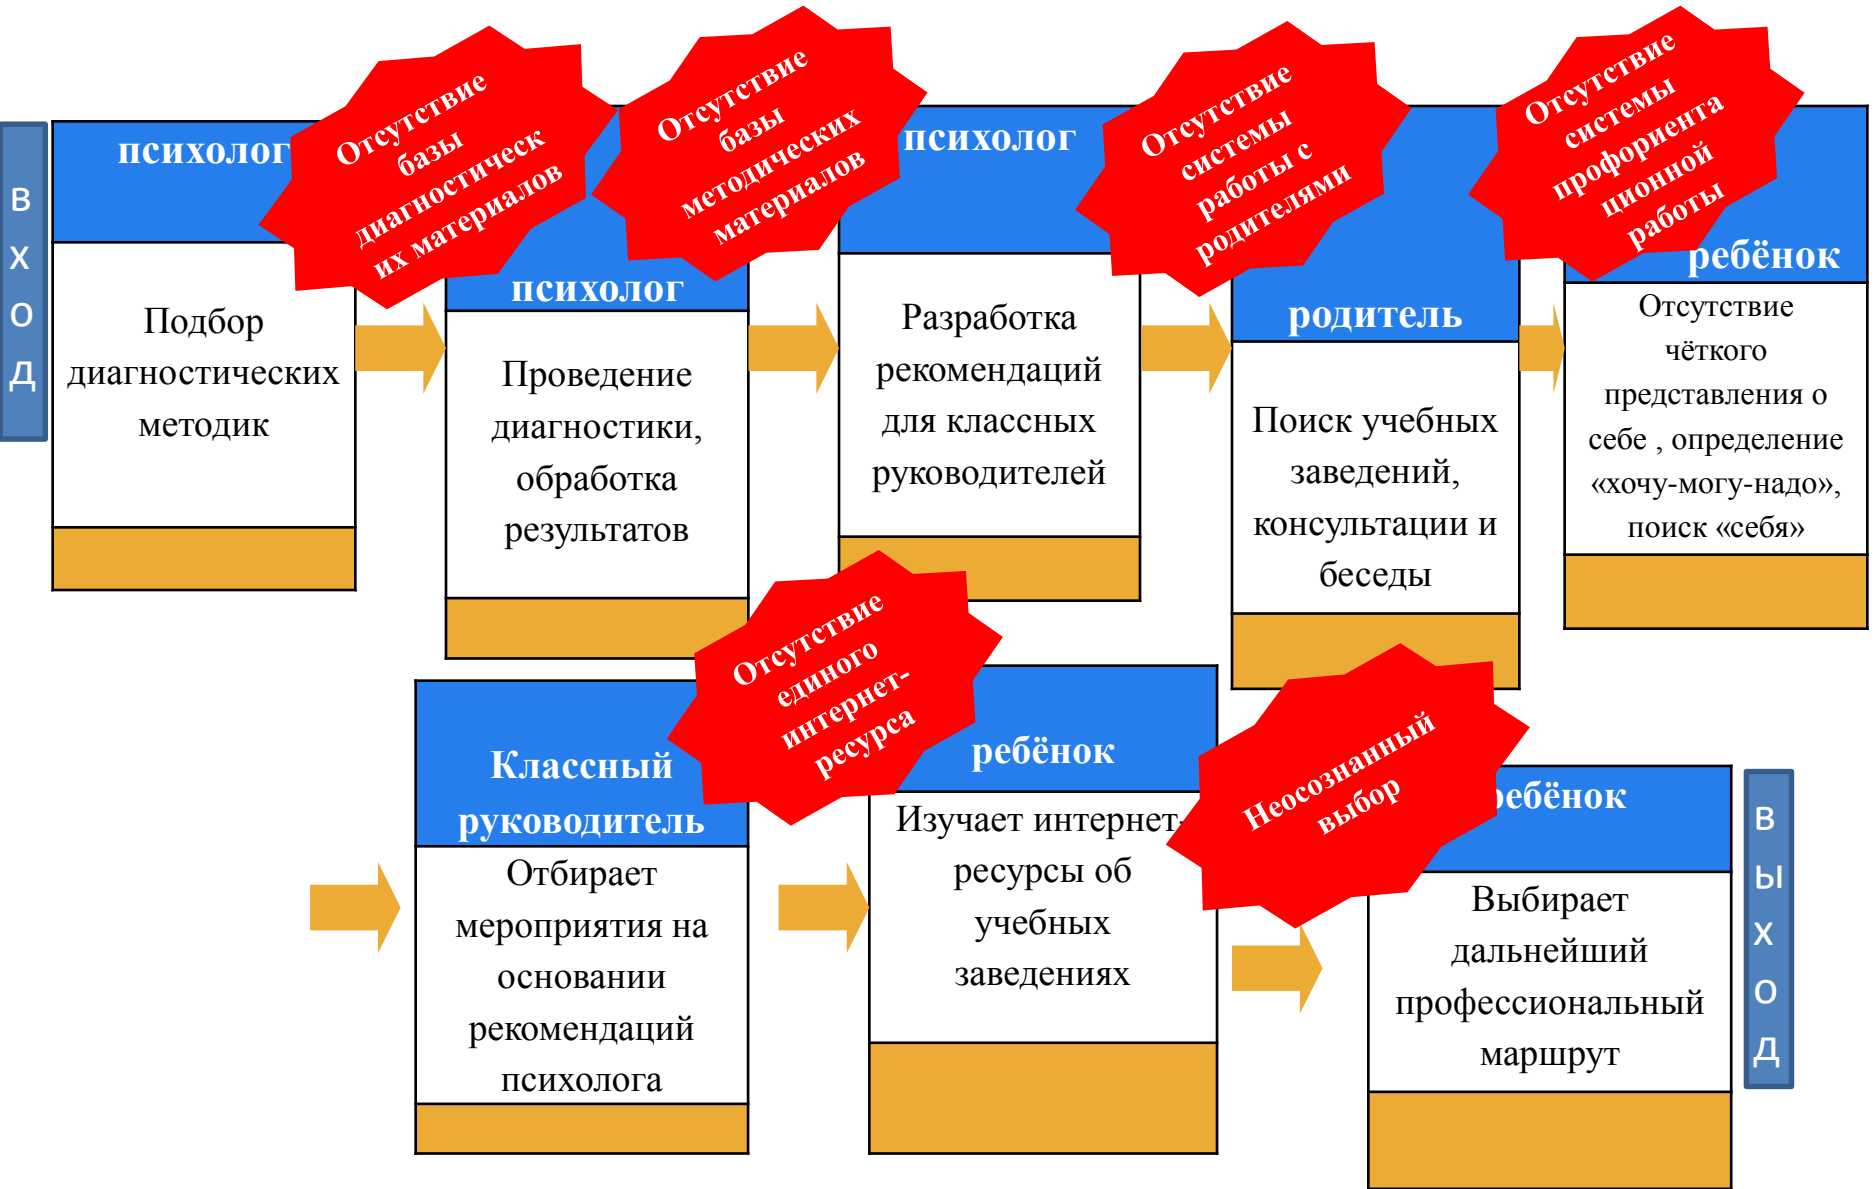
в х о д

психолог

Подбор диагностических методик

Отсутствие базы диагностическ их материалов

психолог

Проведение диагностики, обработка результатов

Отсутствие базы методических материалов

психолог

Разработка рекомендаций для классных руководителей

Отсутствие системы работы с родителями

родитель

Поиск учебных заведений, консультации и беседы

Отсутствие системы профориента ционной работы

ребёнок

Отсутствие чёткого представления о себе , определение «хочу-могу-надо», поиск «себя»

Классный руководитель

Отбирает мероприятия на основании рекомендаций психолога

Отсутствие единого интернет-ресурса

ребёнок

Изучает интернет-ресурсы об учебных заведениях

Неосознанный выбор

ребёнок

Выбирает дальнейший профессиональный маршрут

в ы х о д